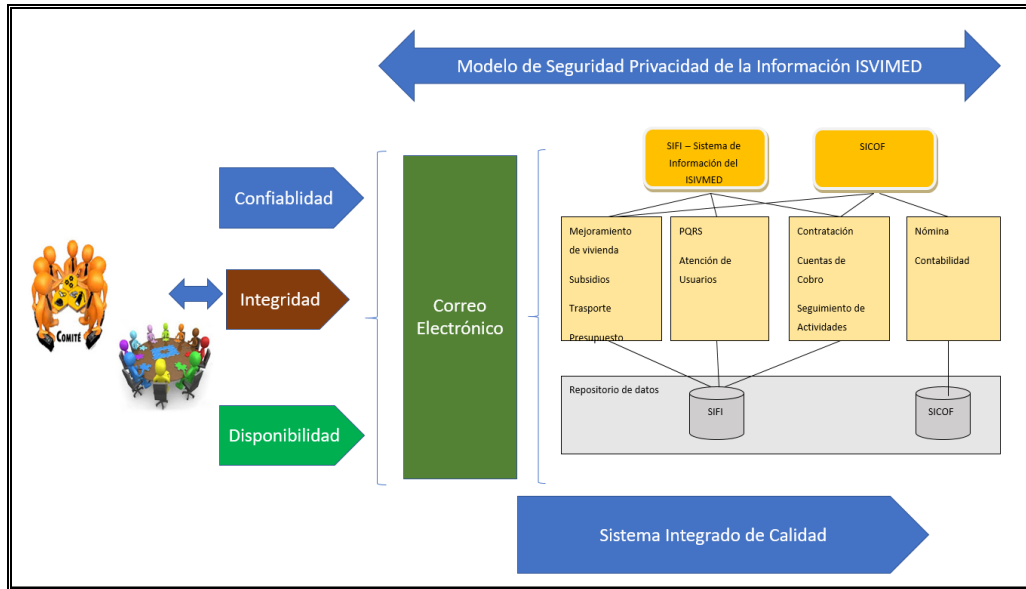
Modelo de Seguridad Privacidad de la Información ISVIMED

Comité

Confiablidad

Integridad

Disponibilidad

Correo Electrónico

SIFI – Sistema de Información del ISVIMED

SICOF

Mejoramiento de vivienda

Subsidios

Trasporte

Presupuesto

PQRS

Atención de Usuarios

Contratación

Cuentas de Cobro

Seguimiento de Actividades

Nómina

Contabilidad

Repositorio de datos

SIFI

SICOF

Sistema Integrado de Calidad